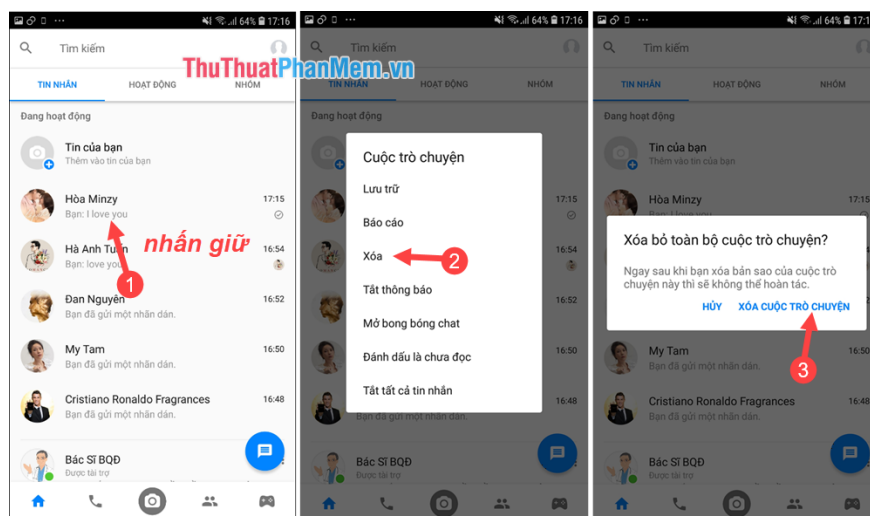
64% 17:16

Tìm kiếm

TIN NHẮN HOẠT ĐỘNG NHÓM

Đang hoạt động

Tin của bạn
Thêm vào tin của bạn

Hòa Minzy 17:15
Bạn: I love you

Hà Anh Tuấn 16:54
Bạn: love you

nhấn giữ

1

Đan Nguyên 16:52
Bạn đã gửi một nhãn dán.

My Tam 16:50
Bạn đã gửi một nhãn dán.

Cristiano Ronaldo Fragrances 16:48
Bạn đã gửi một nhãn dán.

Bác Sĩ BQĐ
Được tài trợ

64% 17:16

Tìm kiếm

ThuThuatPhanMem.vn

TIN NHẮN HOẠT ĐỘNG NHÓM

Đang hoạt động

Cuộc trò chuyện

Lưu trữ

Báo cáo

Xóa

2

Tắt thông báo

Mở bong bóng chat

Đánh dấu là chưa đọc

Tắt tất cả tin nhắn

Bác Sĩ BQĐ
Được tài trợ

64% 17:16

Tìm kiếm

TIN NHẮN HOẠT ĐỘNG NHÓM

Đang hoạt động

Tin của bạn
Thêm vào tin của bạn

Hòa Minzy 17:15

Xóa bỏ toàn bộ cuộc trò chuyện?

Ngay sau khi bạn xóa bản sao của cuộc trò chuyện này thì sẽ không thể hoàn tác.

HỦY XÓA CUỘC TRÒ CHUYỆN

3

My Tam 16:50
Bạn đã gửi một nhãn dán.

Cristiano Ronaldo Fragrances 16:48
Bạn đã gửi một nhãn dán.

Bác Sĩ BQĐ
Được tài trợ